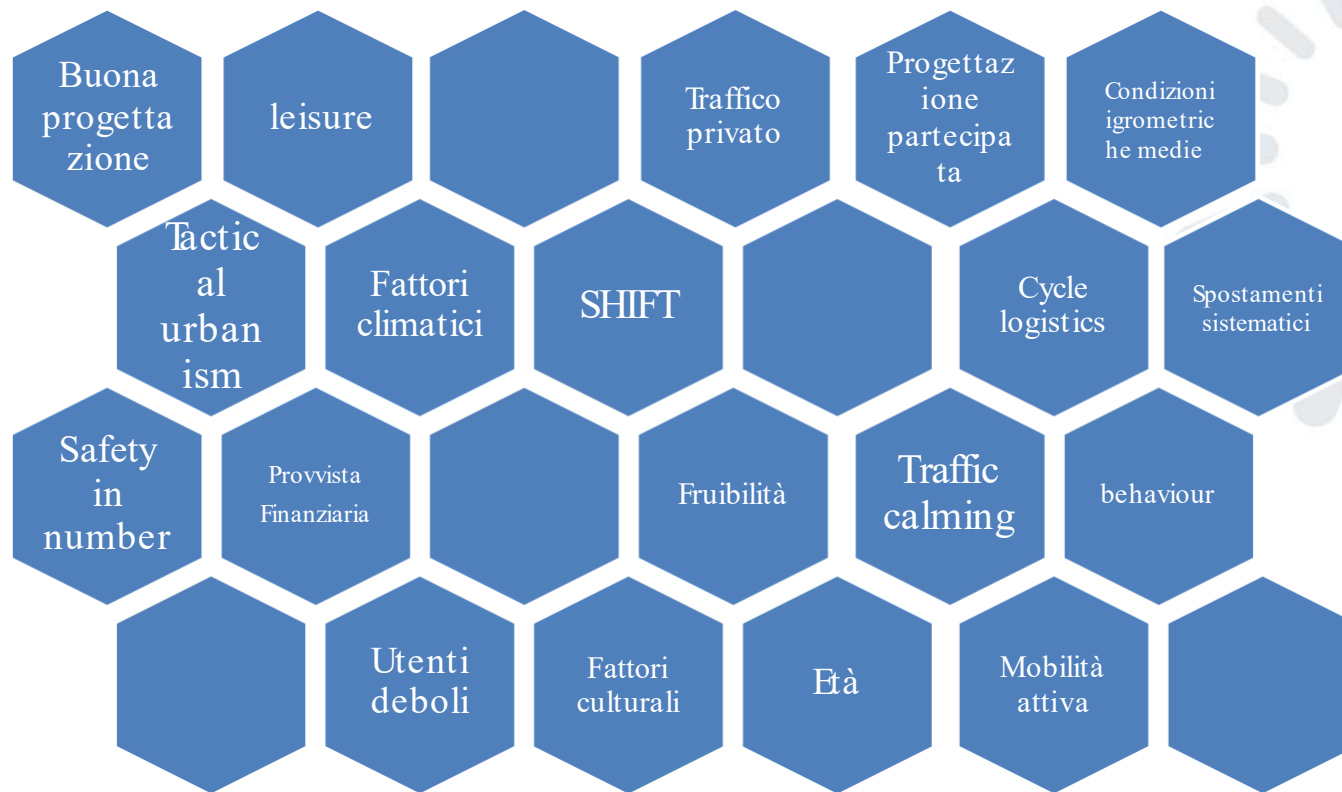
Buona progettazione

leisure

Traffico privato

Progettazione partecipata

Condizioni igrometriche medie

Tactical urbanism

Fattori climatici

SHIFT

Cycle logistics

Spostamenti sistematici

Safety in number

Provvista Finanziaria

Fruibilità

Traffic calming

behaviour

Utenti deboli

Fattori culturali

Età

Mobilità attiva